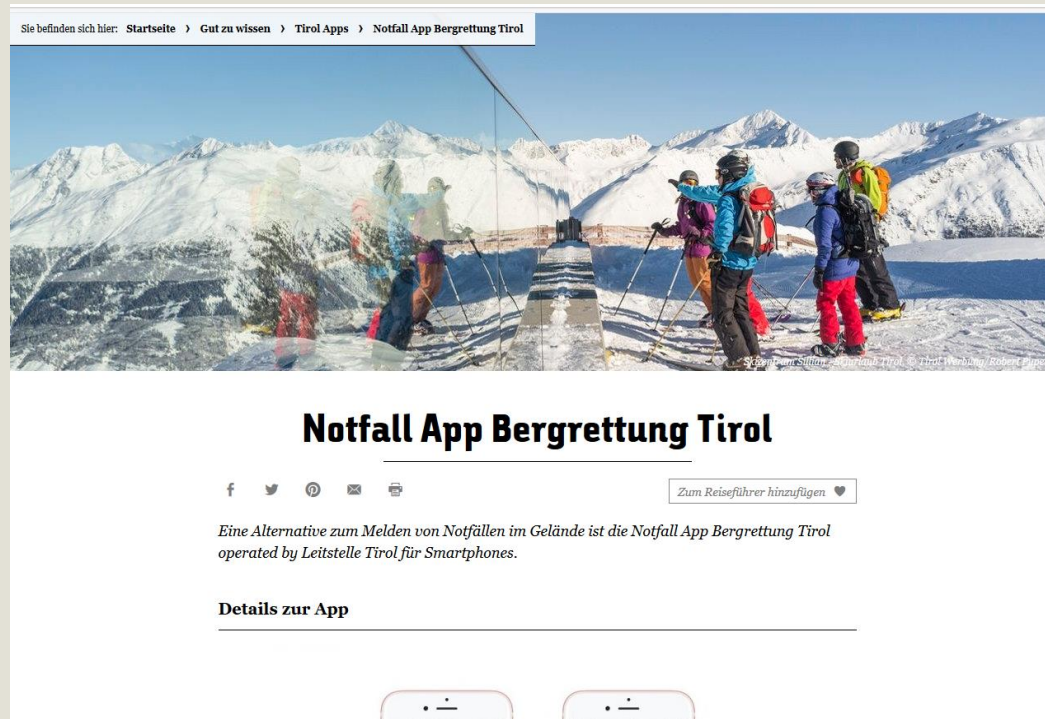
Sie befinden sich hier: Startseite › Gut zu wissen › Tirol Apps › Notfall App Bergrettung Tirol

Skizentrum Sillian - Urlaub Tirol. © Tirol Werbung/Robert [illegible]

Notfall App Bergrettung Tirol

Zum Reiseführer hinzufügen

Eine Alternative zum Melden von Notfällen im Gelände ist die Notfall App Bergrettung Tirol operated by Leitstelle Tirol für Smartphones.

Details zur App